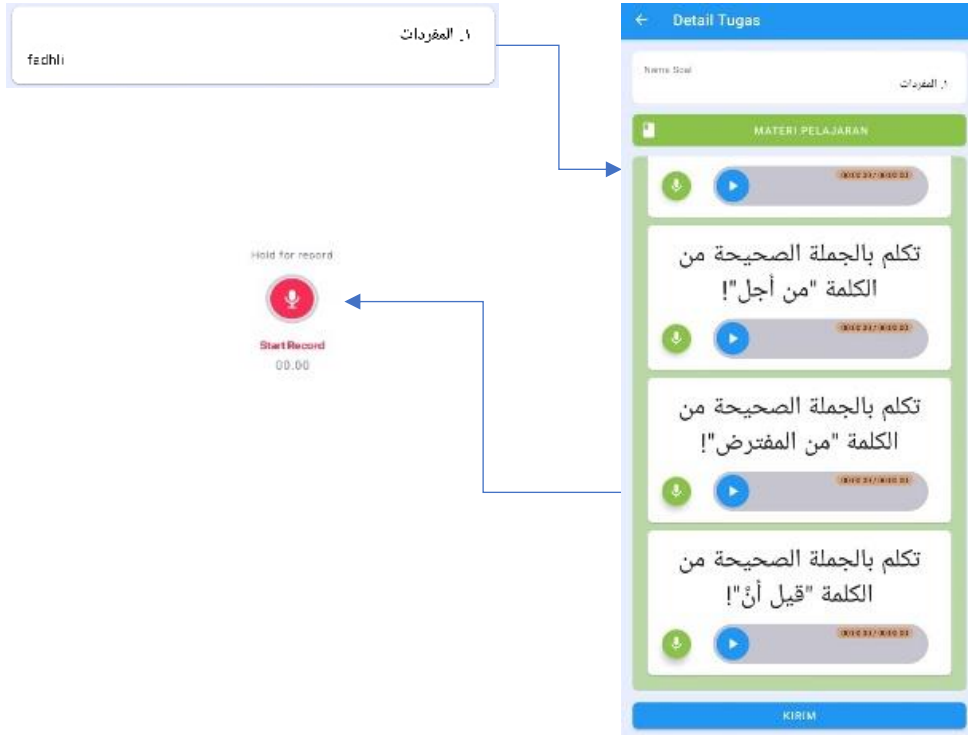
١. المفردات
fadhli

Hold for record

Start Record
00.00

←  Detail Tugas

Nama Soal
١. المفردات

MATERI PELAJARAN

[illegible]

تكلم بالجملة الصحيحة من الكلمة "من أجل"!

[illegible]

تكلم بالجملة الصحيحة من الكلمة "من المفترض"!

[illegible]

تكلم بالجملة الصحيحة من الكلمة "قيل أنّ"!

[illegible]

KIRIM